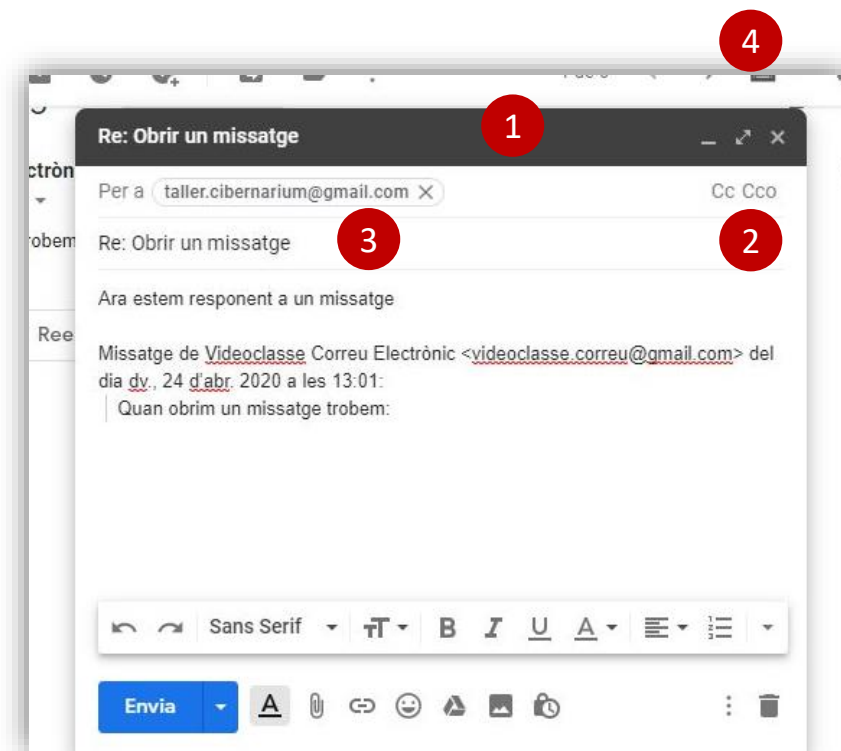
4

1

Re: Obrir un missatge

ctròn

robem

Ree

Per a taller.cibernarium@gmail.com

Cc Cco

Re: Obrir un missatge

3

2

Ara estem responent a un missatge

Missatge de Videoclasse Correu Electrònic <videoclasse.correu@gmail.com> del dia dv., 24 d'abr. 2020 a les 13:01:

Quan obrim un missatge trobem:

Sans Serif

Envia